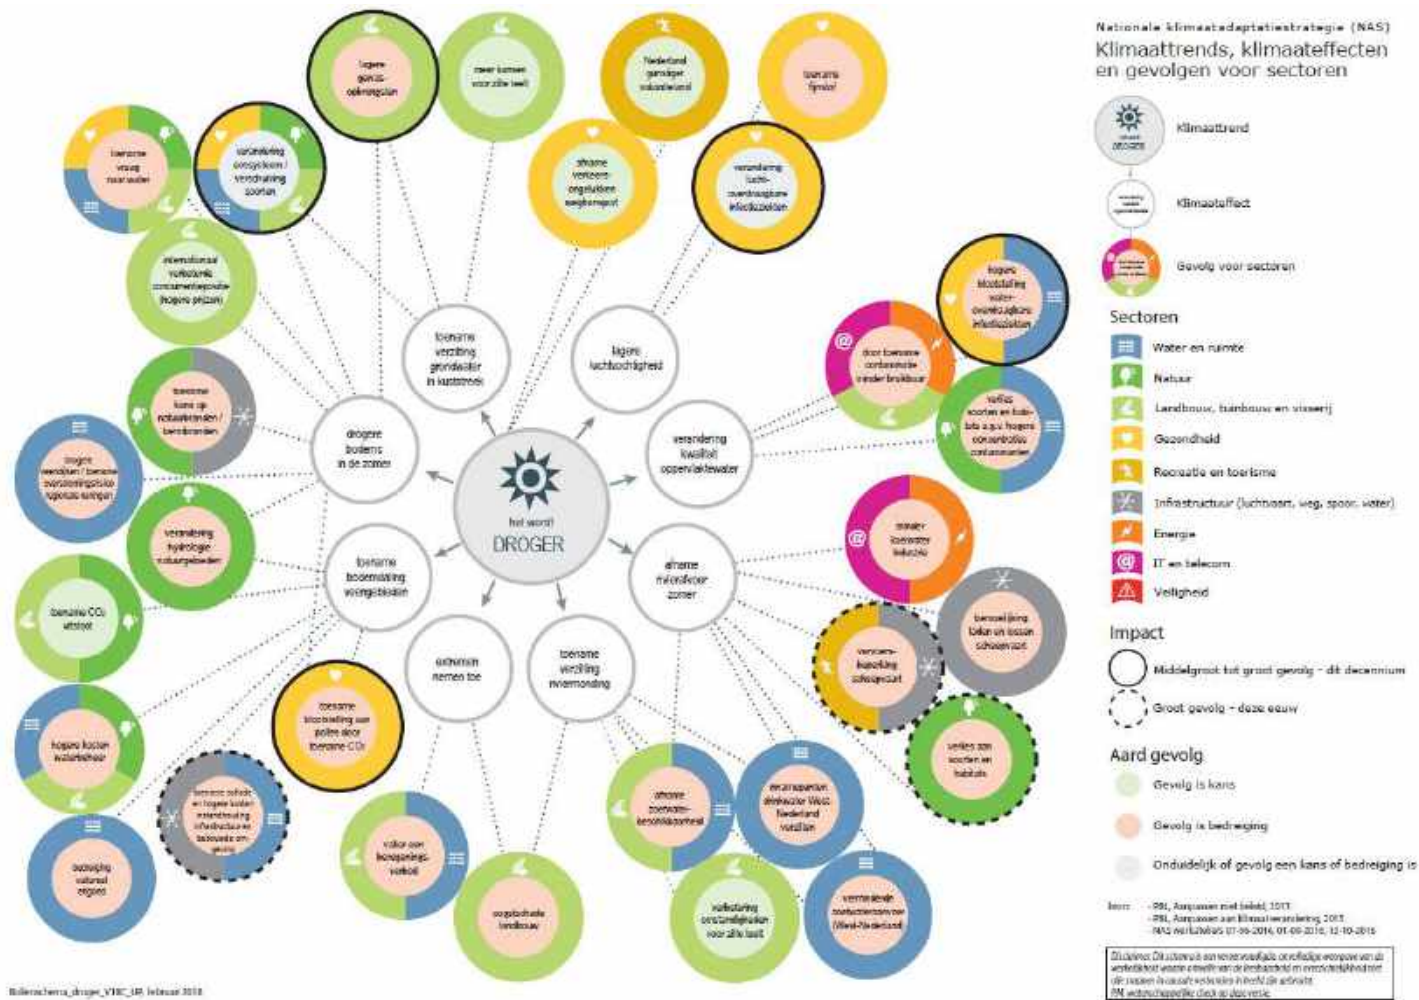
Nationale klimaatadaptatiestrategie (NAS)
Klimaattrends, klimaateffecten en gevolgen voor sectoren

Klimaattrend

Klimaateffect

Gevolg voor sectoren

Sectoren
Water en ruimte
Natuur
Landbouw, tuinbouw en visserij
Gezondheid
Recreatie en toerisme
Infrastructuur (luchtvaart, weg, spoor, water)
Energie
IT en telecom
Veiligheid

Impact
Middelgroot tot groot gevolg - dit decennium
Groot gevolg - deze eeuw

Aard gevolg
Gevolg is kans
Gevolg is bedreiging
Onduidelijk of gevolg een kans of bedreiging is

het wordt DROGER

drogere bodems in de zomer
toename verzilting grondwater in kuststreek
lagere luchtvochtigheid
verandering kwaliteit oppervlaktewater
afname rivierafvoer zomer
toename verzilting rivermonding
extremen nemen toe
toename bodemdaling veengebieden

lagere gewas-opbrengsten
meer bomen voor zilte teelt
Nederland aantrekkelijker vakantieland
toename fijnstof
afname verkeers-ongelukken wegtransport
verandering lucht-overdraagbare infectieziekten
toename vraag naar water
verandering ecosystemen / verschuiving soorten
internationaal verhandelde consumentenproducten (hogere prijzen)
toename kans op natuurbranden / bermbranden
hogere kosten / toename overstromingsrisico regionale keringen
verandering hydrologie natuurgebieden
toename $CO_2$ uitstoot
hogere kosten waterbeheer
toename schade en hogere kosten onderhouding infrastructuur en bebouwde om-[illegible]
bedreiging nationaal erfgoed
toename blootstelling aan pollen door toename $CO_2$
vraag om beregenings-verbod
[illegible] landbouw
afname zoetwater-beschikbaarheid
zoetwaterpotentieel West Nederland verzilten
verzilting omstandigheden voor zilte teelt
vermindering zoetwatervoorraad (West-Nederland)
hogere blootstelling water-overdraagbare infectieziekten
door toename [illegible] minder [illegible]
verlies soorten en habitats a.g.v. hogere concentraties contaminanten
minder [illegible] koelwater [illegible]
beperking laden en lossen scheepvaart
verminderde vaarbaarheid scheepvaart
verlies aan soorten en habitats

Bron: - PBL, Aanpassen met beleid, 2013
- PBL, Aanpassen aan klimaatverandering, 2015
- NAS werksessies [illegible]

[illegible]

Ballenschema_droger_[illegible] februari 2016